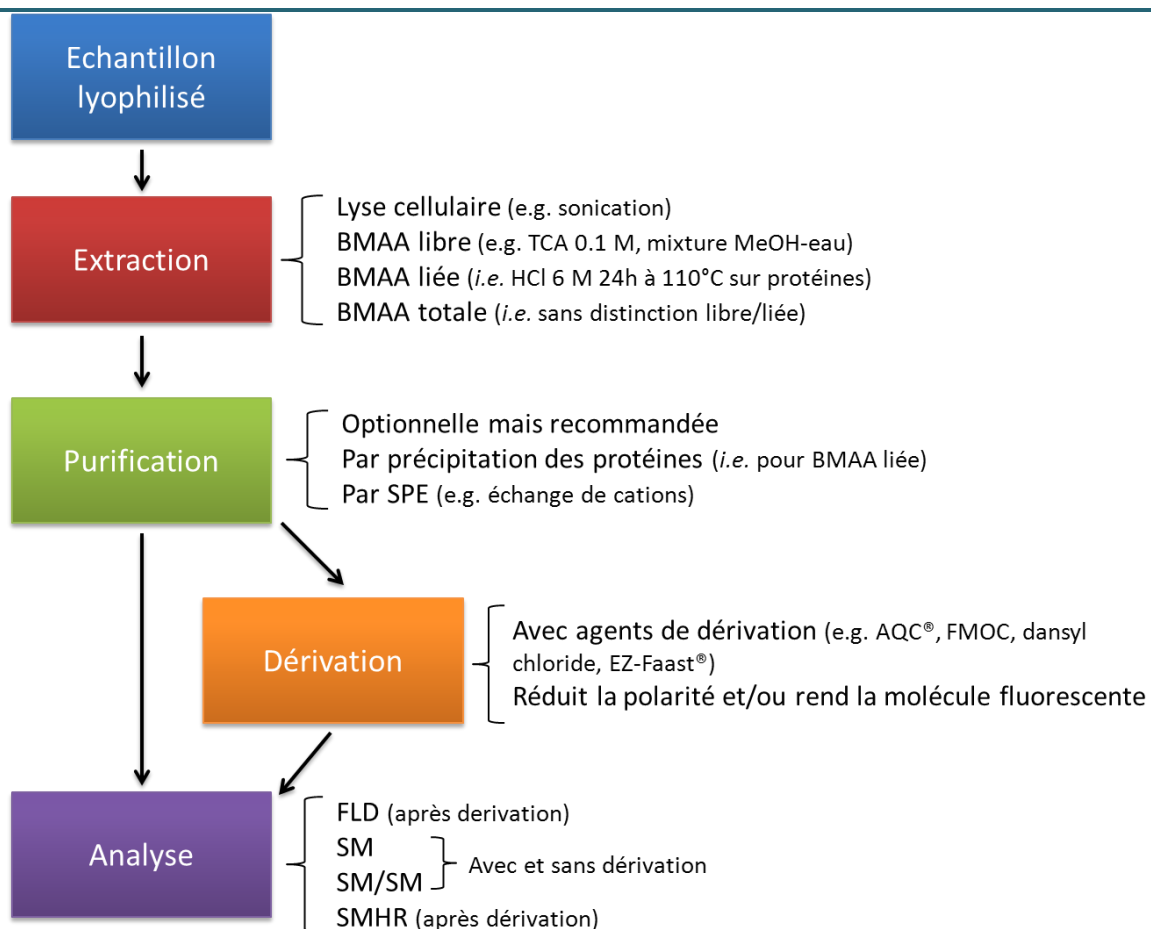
Echantillon lyophilisé

Extraction

Lyse cellulaire (e.g. sonication)
BMAA libre (e.g. TCA 0.1 M, mixture MeOH-eau)
BMAA liée (*i.e.* HCl 6 M 24h à 110°C sur protéines)
BMAA totale (*i.e.* sans distinction libre/liée)

Purification

Optionnelle mais recommandée
Par précipitation des protéines (*i.e.* pour BMAA liée)
Par SPE (e.g. échange de cations)

Dérivation

Avec agents de dérivation (e.g. AQC®, FMOC, dansyl chloride, EZ-Faast®)
Réduit la polarité et/ou rend la molécule fluorescente

Analyse

FLD (après derivation)
SM
SM/SM
Avec et sans dérivation
SMHR (après dérivation)